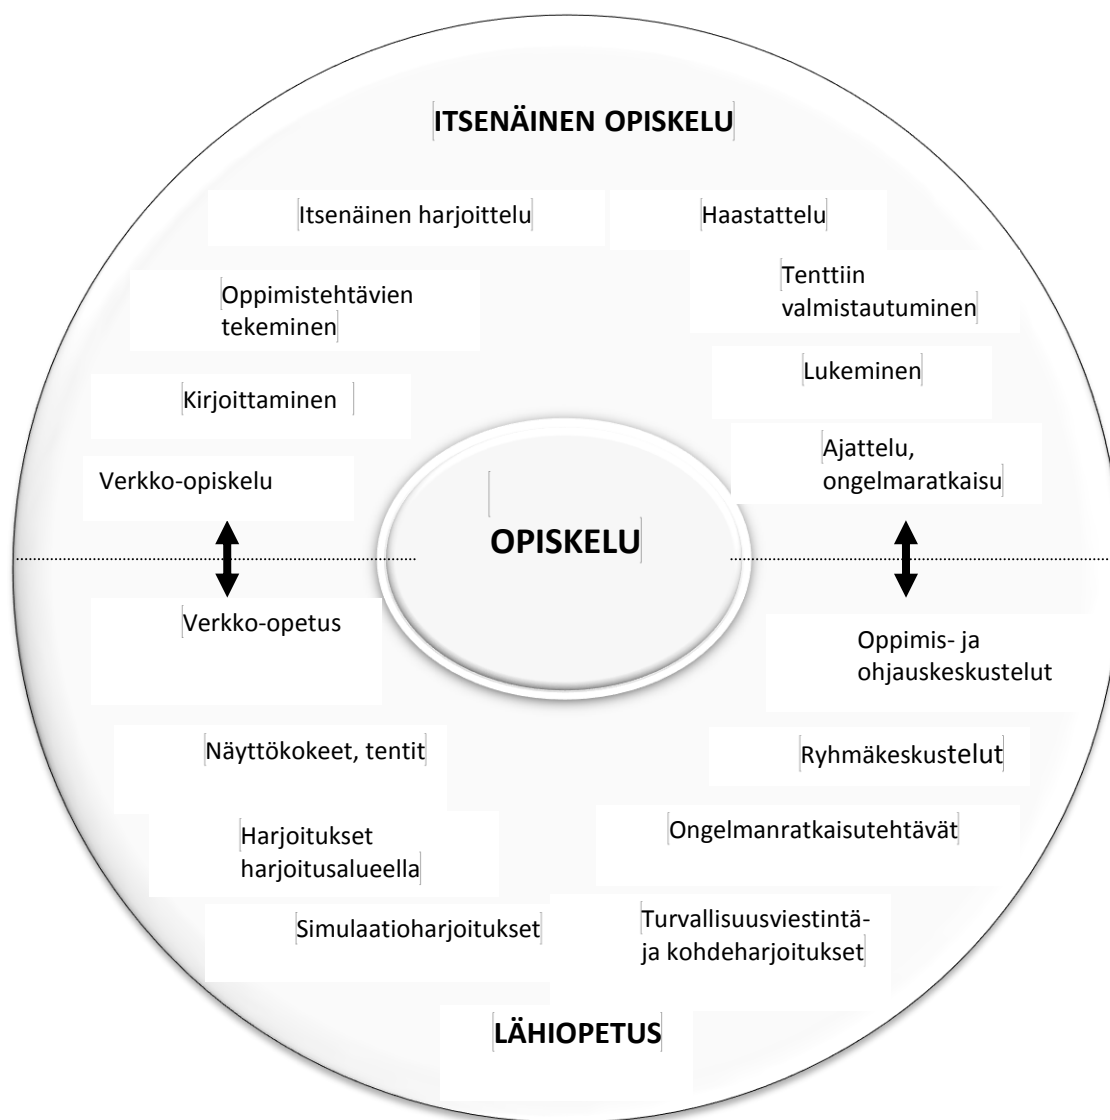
ITSENÄINEN OPISKELU

Itsenäinen harjoittelu

Haastattelu

Oppimistehtävien tekeminen

Tenttiin valmistautuminen

Kirjoittaminen

Lukeminen

Verkko-opiskelu

Ajattelu, ongelmaratkaisu

OPISKELU

Verkko-opetus

Oppimis- ja ohjauskeskustelut

Näyttökokeet, tentit

Ryhmäkeskustelut

Harjoitukset harjoitusalueella

Ongelmanratkaisutehtävät

Simulaatioharjoitukset

Turvallisuusviestintä- ja kohdeharjoitukset

LÄHIOPETUS